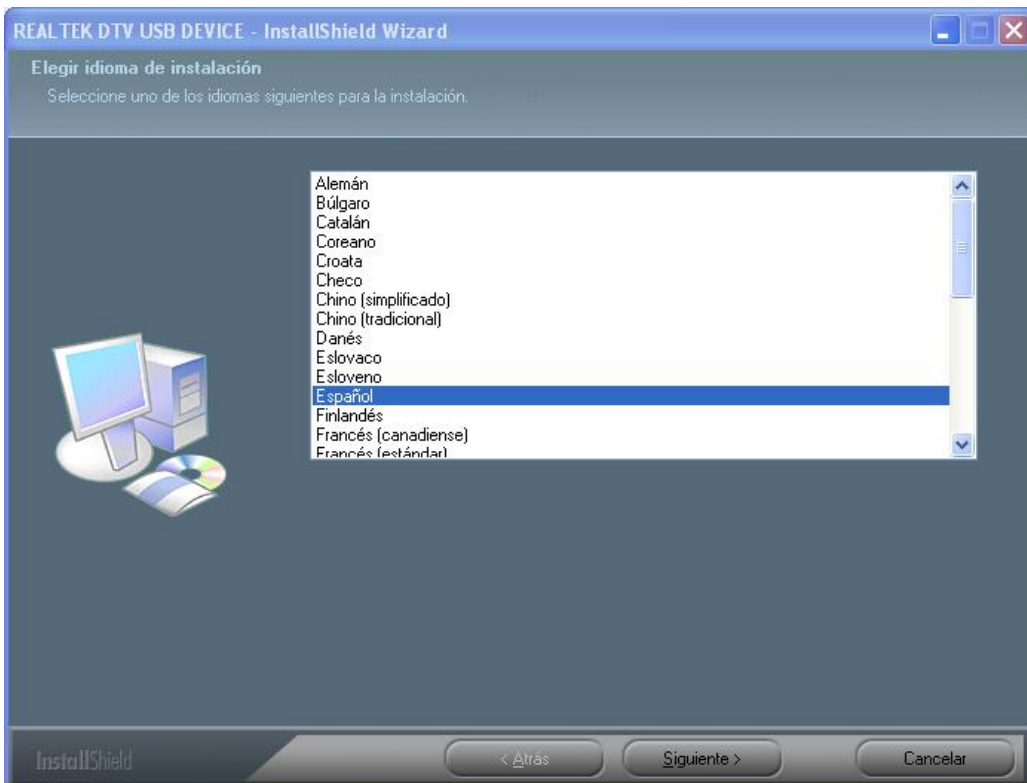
REALTEK DTV USB DEVICE - InstallShield Wizard

Elegir idioma de instalación

Seleccione uno de los idiomas siguientes para la instalación.

Alemán
Búlgaro
Catalán
Coreano
Croata
Checo
Chino (simplificado)
Chino (tradicional)
Danés
Eslovaco
Esloveno
Español
Finlandés
Francés (canadiense)
Francés (estándar)

InstallShield

< Atrás

Siguiente >

Cancelar